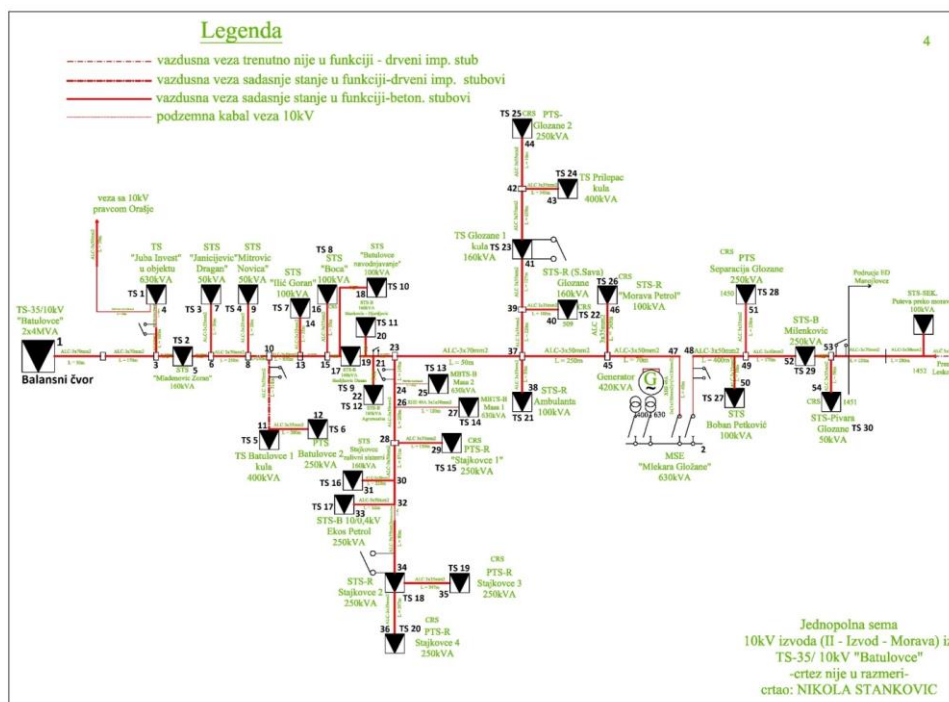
Legenda

4

vazdusna veza trenutno nije u funkciji - drveni imp. stub
vazdusna veza sadasnje stanje u funkciji-drveni imp. stubovi
vazdusna veza sadasnje stanje u funkciji-beton. stubovi
podzemna kabal veza 10kV

veza sa 10kV pravcom Orašje

TS-35/10kV "Batulovce" 2x4MVA
1
Balansni čvor

TS "Juba Invest" u objektu 630kVA
TS 1
4
3
TS 2
5
STS "Mladenovic Zoran" 160kVA

STS "Janicijevic" Dragan" 50kVA
TS 3
6
7

STS "Mitrovic Novica" 50kVA
TS 4
8
9

10
11
TS 5
TS Batulovce 1 kula 400kVA

12
TS 6
PTS Batulovce 2 250kVA

STS "Ilić Goran" 100kVA
TS 7
13
14

TS 8
STS "Boca" 100kVA
16
15
17

STS "Batulovce navodnjavanje" 100kVA
18
TS 10
TS 11
20
19
21
TS 9
22
TS 12

23
24
25
TS 13
MBTS-B Mast 2 630kVA
26
27
TS 14
MBTS-B Masa 1 630kVA

28
STS Stajkovce radlovni sistemi 160kVA
29
TS 15
CRS PTS-R "Stajkovce 1" 250kVA

TS 16
30
31
TS 17
32
33
STS-B 10/0,4kV Ekos Petrol 250kVA

34
STS-R Stajkovce 2 250kVA
TS 18
35
TS 19
CRS PTS-R Stajkovce 3 250kVA

36
TS 20
CRS PTS-R Stajkovce 4 250kVA

37
L = 50m
38
TS 21
STS-R Ambulanta 100kVA

TS 25
CRS PTS- Glozane 2 250kVA
44
42
TS 24
43
TS Prilepac kula 400kVA

TS Glozane 1 kula 160kVA
TS 23
41

39
40
TS 22
STS-R (S.Sava) Glozane 160kVA
CRS
TS 26
46
STS-R "Morava Petrol" 100kVA

45
Generator 420KVA
400 630
MSE "Mlekara Glozane" 630kVA
47
2

48
49
50
TS 27
STS Boban Petković 100kVA

CRS PTS Separacija Glozane 250kVA
51
TS 28

STS-B Milenkovic 250kVA
52
TS 29
53
54
CRS
STS-Pivara Glozane 50kVA
TS 30

Podrucje ED Markovac
STS-SEK Pumpa preko morave 100kVA

Jednopolna sema
10kV izvoda (II - Izvod - Morava) iz
TS-35/ 10kV "Batulovce"
-crtez nije u razmeri-
crtao: NIKOLA STANKOVIC